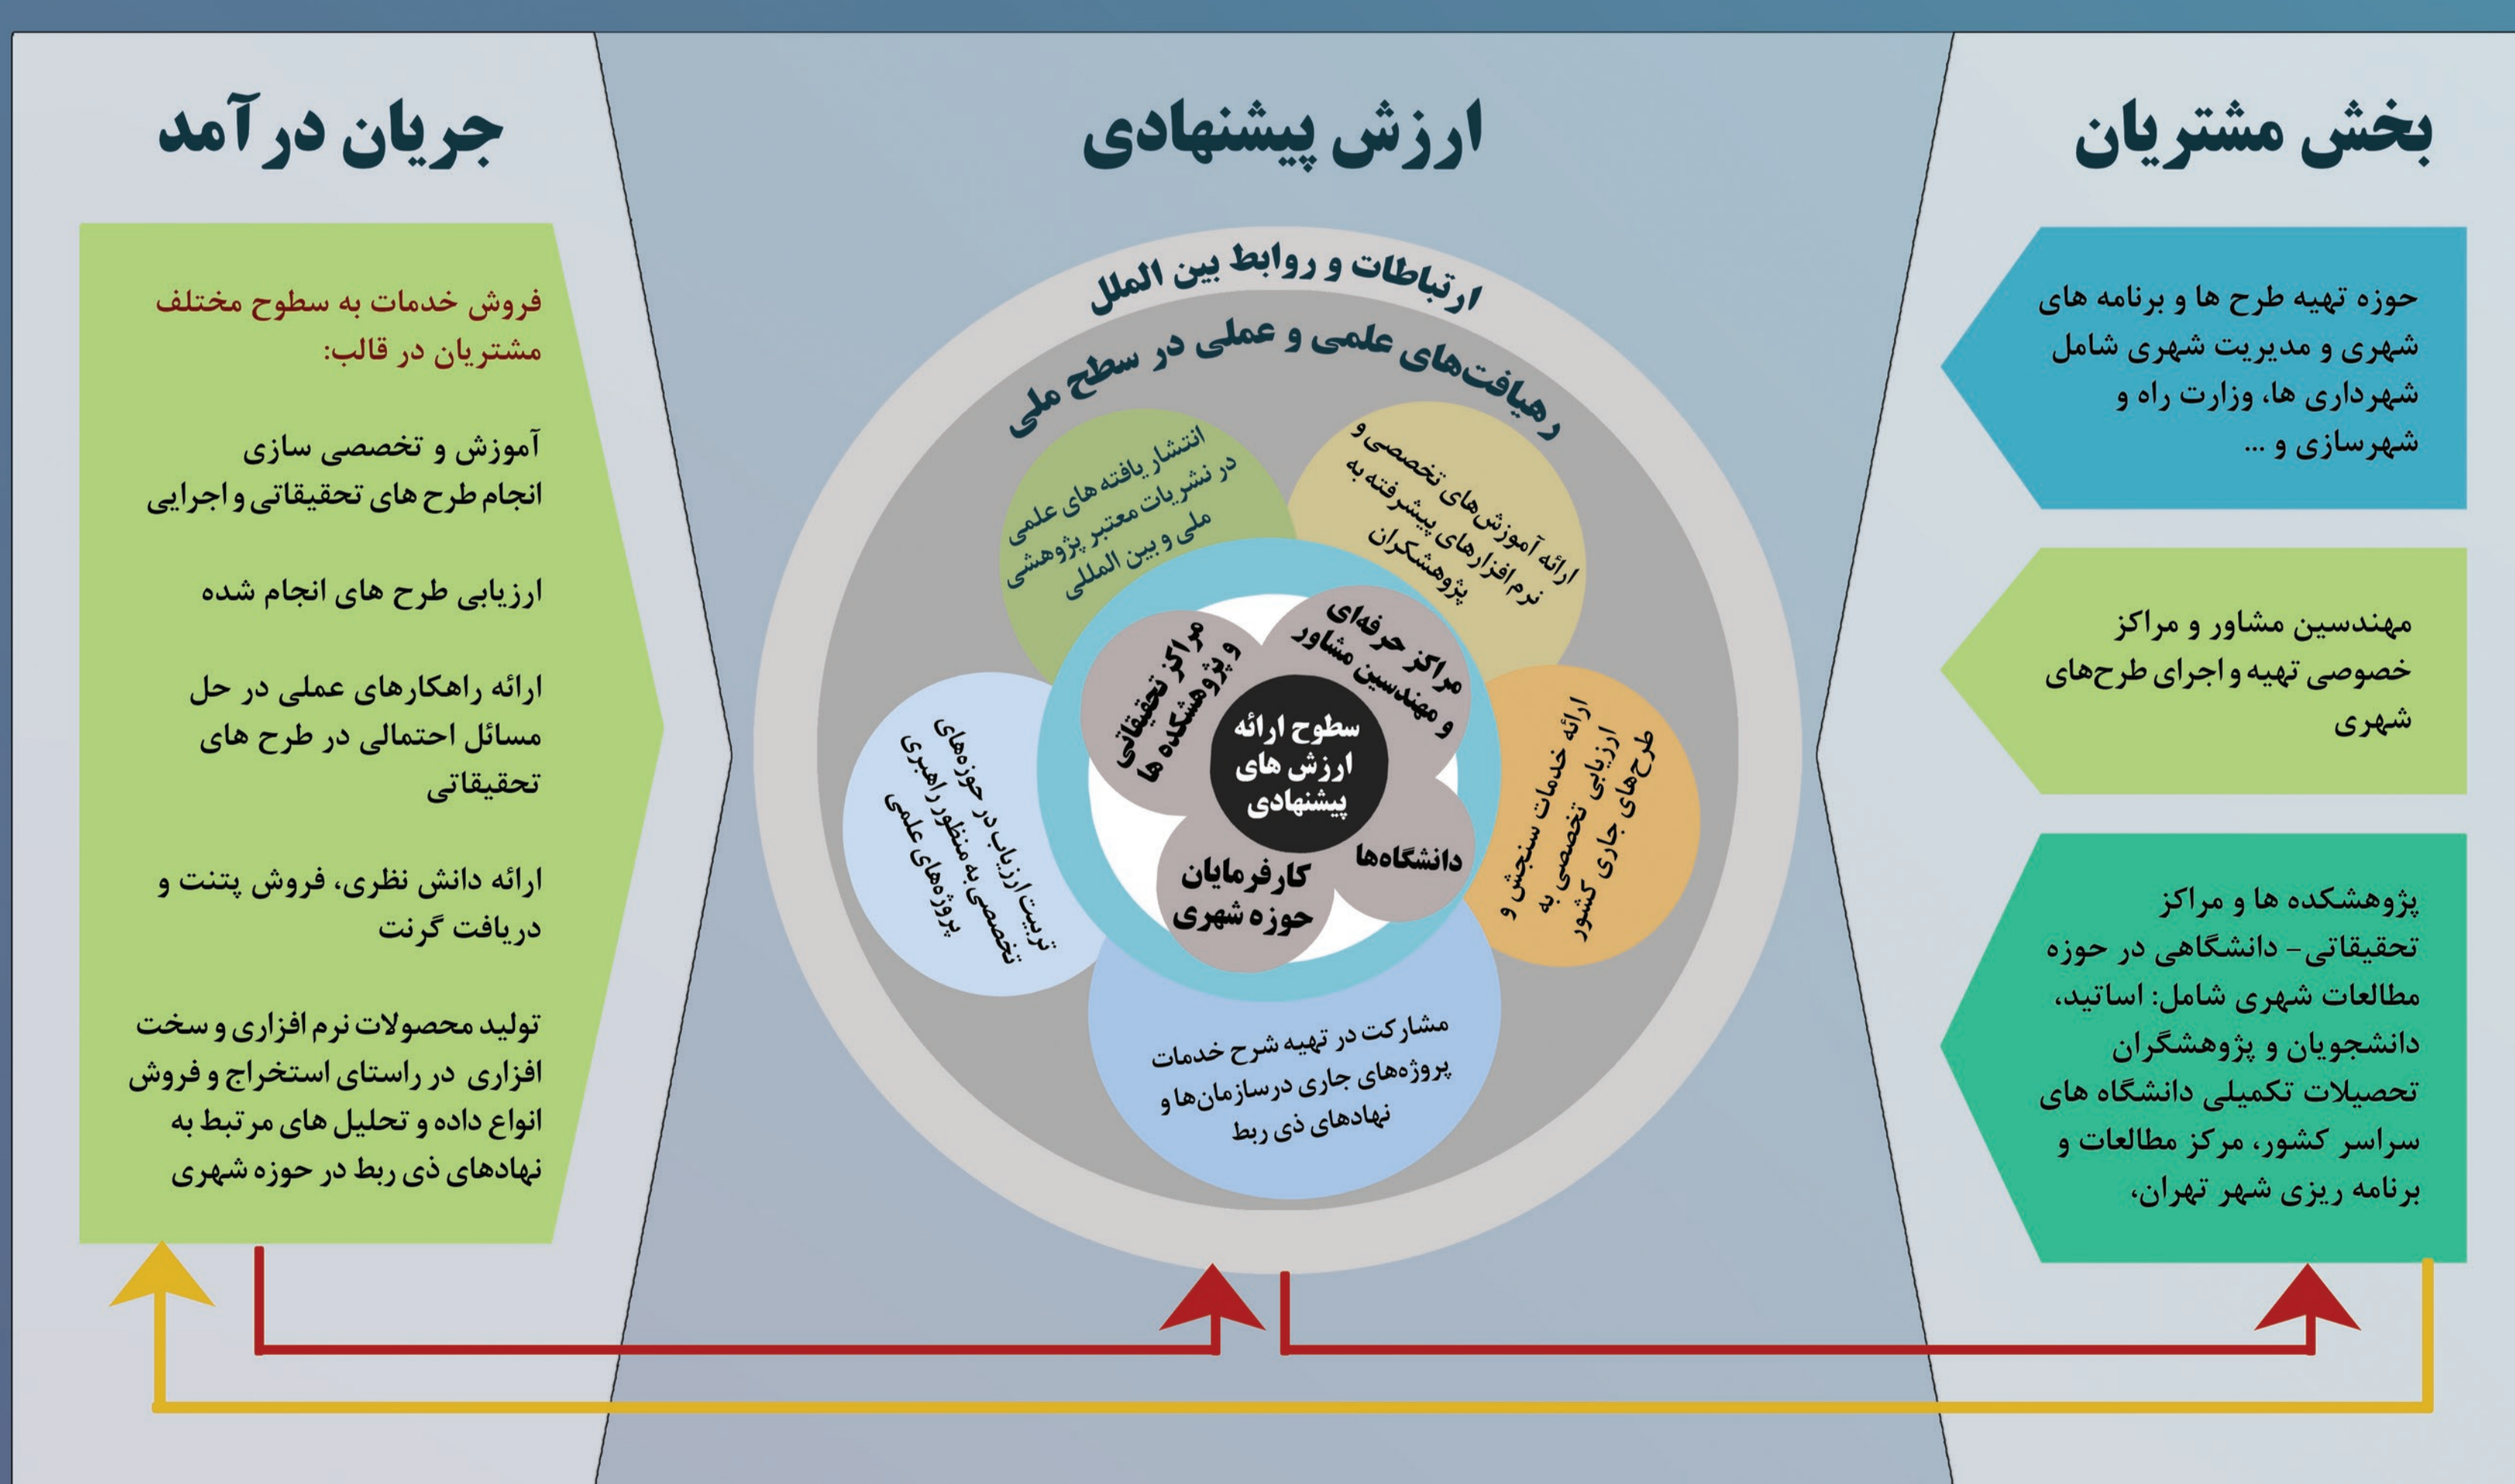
بخش مشتریان

حوزه تهیه طرح ها و برنامه های شهری و مدیریت شهری شامل شهرداری ها، وزارت راه و شهرسازی و ...

مهندسین مشاور و مراکز خصوصی تهیه و اجرای طرح‌های شهری

پژوهشکده ها و مراکز تحقیقاتی - دانشگاهی در حوزه مطالعات شهری شامل: اساتید، دانشجویان و پژوهشگران تحصیلات تکمیلی دانشگاه های سراسر کشور، مرکز مطالعات و برنامه ریزی شهر تهران،

ارزش پیشنهادی

ارتباطات و روابط بین الملل

رهیافت‌های علمی و عملی در سطح ملی

انتشار یافته های علمی در نشریات معتبر پژوهشی ملی و بین المللی

ارائه آموزش‌های تخصصی و نرم افزارهای پیشرفته به پژوهشگران

ارائه خدمات سنجش و ارزیابی تخصصی به طرح‌های جاری کشور

مشارکت در تهیه شرح خدمات پروژه‌های جاری درسازمان‌ها و نهادهای ذی ربط

تربیت ارزیاب در حوزه‌های تخصصی به منظور راهبری پروژه‌های علمی

مراکز تحقیقاتی و پژوهشکده ها

مراکز حرفه‌ای و مهندسین مشاور

سطوح ارائه ارزش های پیشنهادی

دانشگاه‌ها

کارفرمایان حوزه شهری

جریان درآمد

فروش خدمات به سطوح مختلف مشتریان در قالب:

آموزش و تخصصی سازی
انجام طرح های تحقیقاتی و اجرایی

ارزیابی طرح های انجام شده

ارائه راهکارهای عملی در حل مسائل احتمالی در طرح های تحقیقاتی

ارائه دانش نظری، فروش پتنت و دریافت گرنت

تولید محصولات نرم افزاری و سخت افزاری در راستای استخراج و فروش انواع داده و تحلیل های مرتبط به نهادهای ذی ربط در حوزه شهری